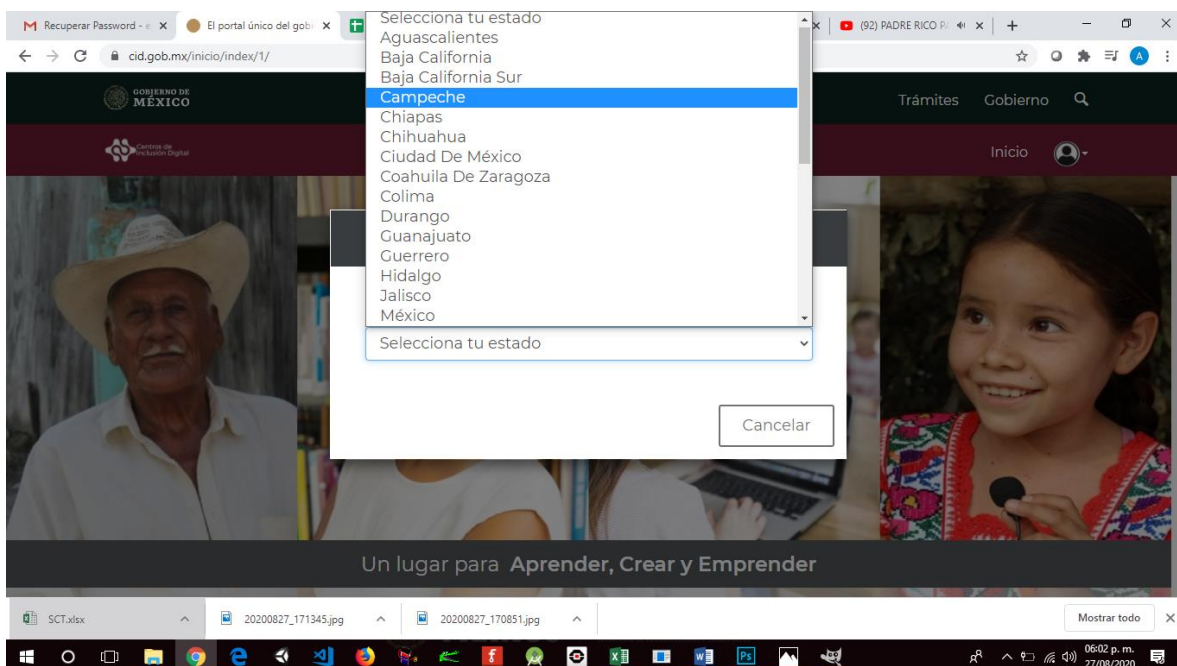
M Recuperar Password - × El portal único del gob × (92) PADRE RICO P ×

cid.gob.mx/inicio/index/1/

GOBIERNO DE MÉXICO

Trámites Gobierno

Centros de Inclusión Digital

Inicio

Selecciona tu estado
Aguascalientes
Baja California
Baja California Sur
Campeche
Chiapas
Chihuahua
Ciudad De México
Coahuila De Zaragoza
Colima
Durango
Guanajuato
Guerrero
Hidalgo
Jalisco
México

Selecciona tu estado

Cancelar

Un lugar para Aprender, Crear y Emprender

SCT.xlsx 20200827_171345.jpg 20200827_170851.jpg Mostrar todo

06:02 p. m. 27/08/2020